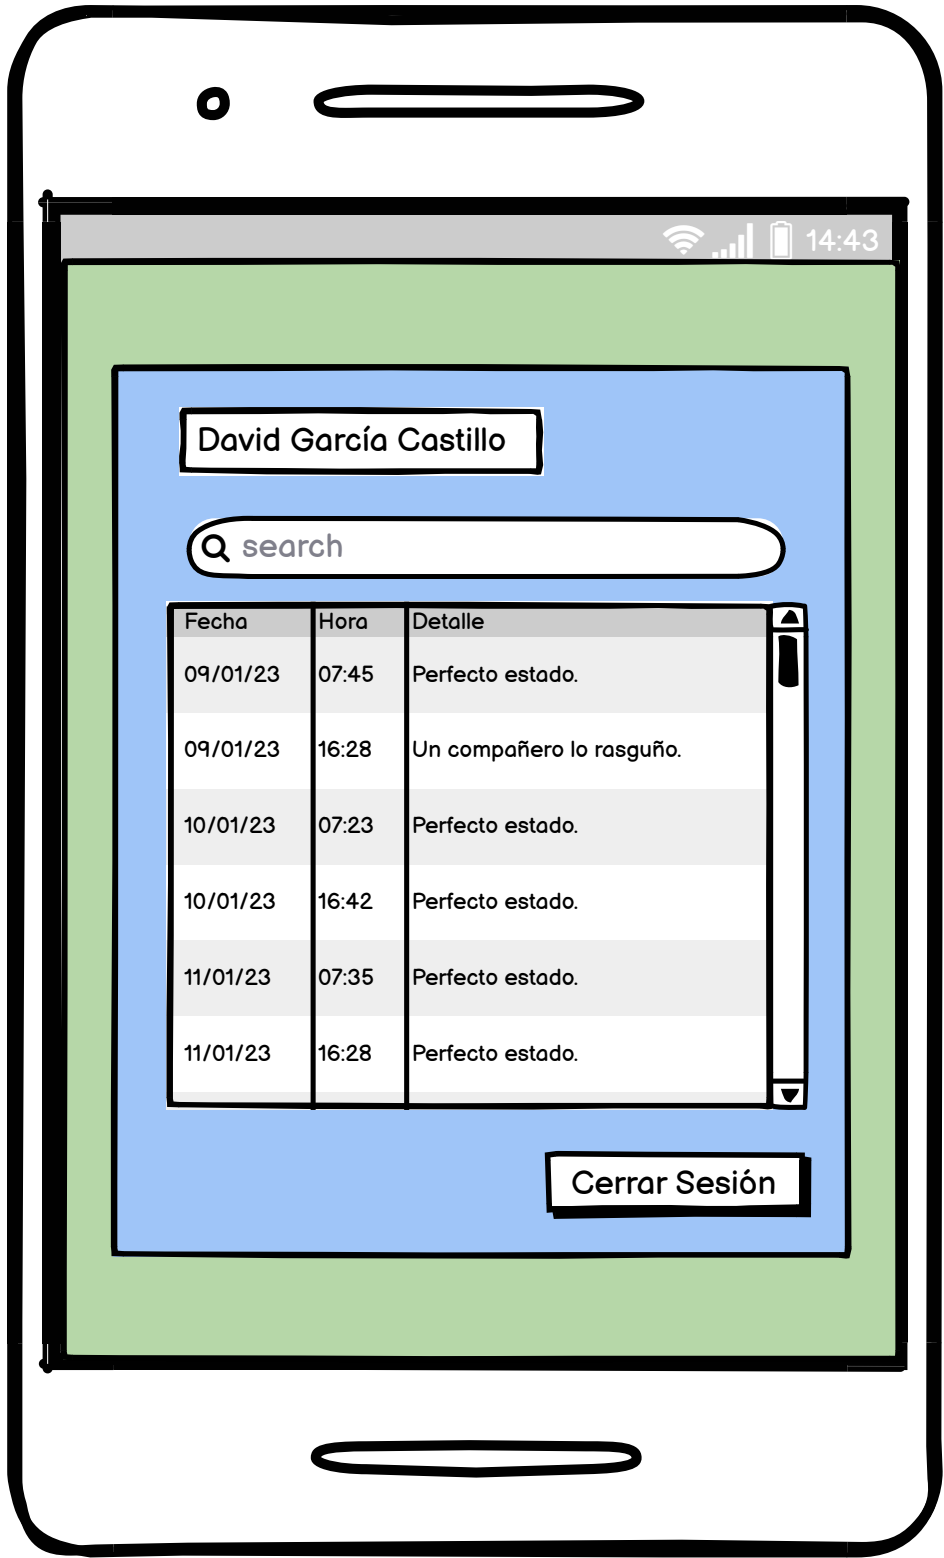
14:43

David García Castillo

search

| Fecha | Hora | Detalle |
|---|---|---|
| 09/01/23 | 07:45 | Perfecto estado. |
| 09/01/23 | 16:28 | Un compañero lo rasguño. |
| 10/01/23 | 07:23 | Perfecto estado. |
| 10/01/23 | 16:42 | Perfecto estado. |
| 11/01/23 | 07:35 | Perfecto estado. |
| 11/01/23 | 16:28 | Perfecto estado. |

Cerrar Sesión